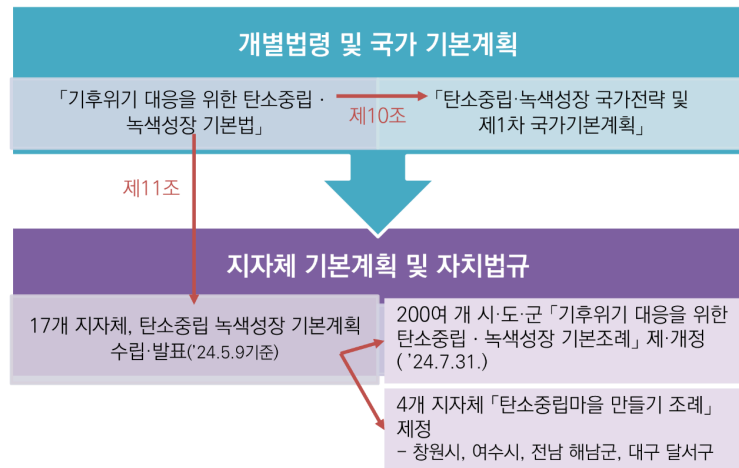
개별법령 및 국가 기본계획

「기후위기 대응을 위한 탄소중립 · 녹색성장 기본법」

제10조

「탄소중립·녹색성장 국가전략 및 제1차 국가기본계획」

제11조

지자체 기본계획 및 자치법규

17개 지자체, 탄소중립 녹색성장 기본계획 수립·발표('24.5.9기준)

200여 개 시·도·군 「기후위기 대응을 위한 탄소중립 · 녹색성장 기본조례」 제·개정 ( '24.7.31.)

4개 지자체 「탄소중립마을 만들기 조례」 제정
– 창원시, 여수시, 전남 해남군, 대구 달서구